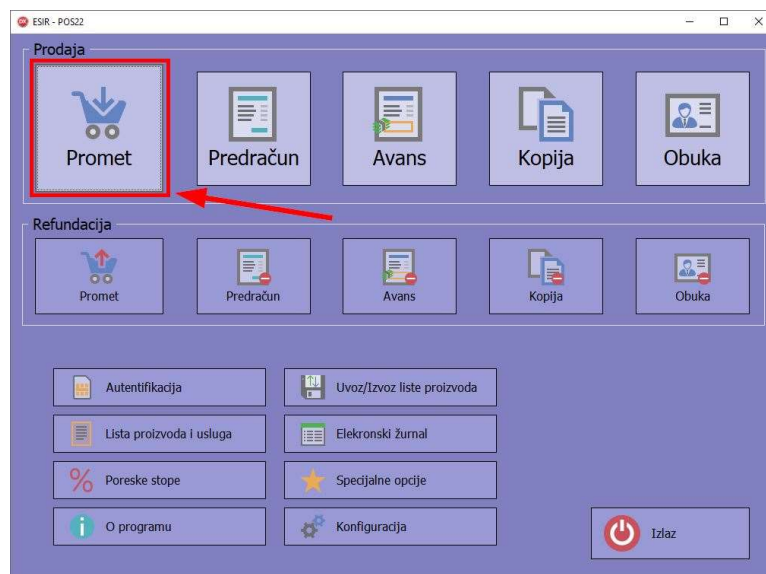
ESIR - POS22

Prodaja

Promet

Predračun

Avans

Kopija

Obuka

Refundacija

Promet

Predračun

Avans

Kopija

Obuka

Autentifikacija

Uvoz/Izvoz liste proizvoda

Lista proizvoda i usluga

Elekronski žurnal

Poreske stope

Specijalne opcije

O programu

Konfiguracija

Izlaz